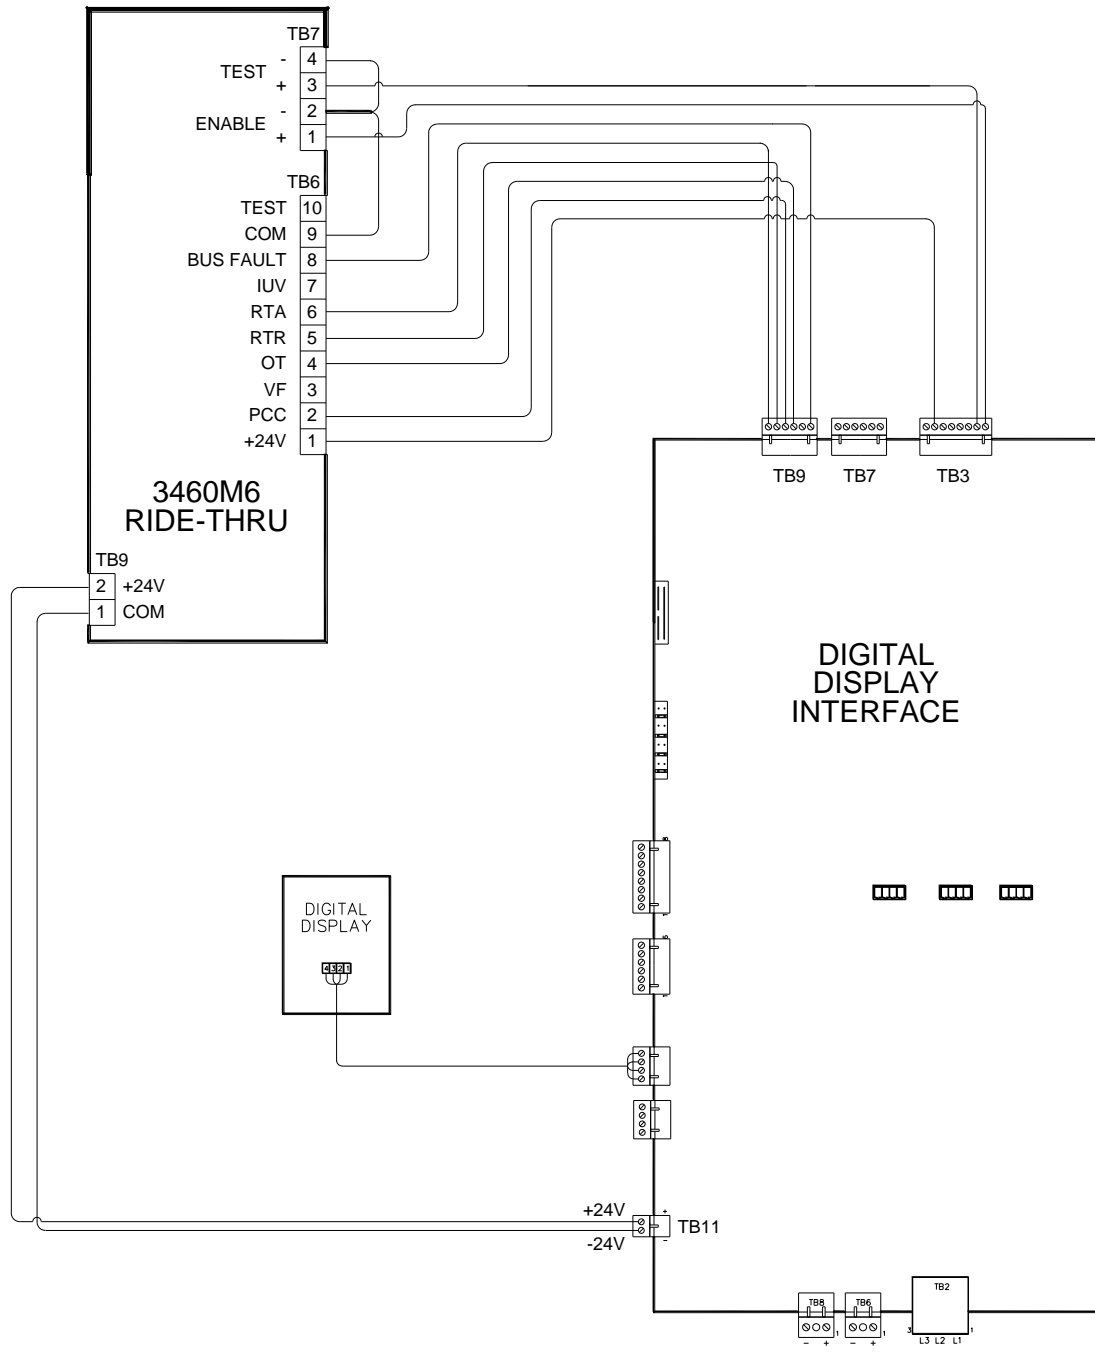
TB7
TEST - 4
+ 3
ENABLE - 2
+ 1

TB6
TEST 10
COM 9
BUS FAULT 8
IUV 7
RTA 6
RTR 5
OT 4
VF 3
PCC 2
+24V 1

3460M6
RIDE-THRU

TB9
2 +24V
1 COM

TB9 TB7 TB3

DIGITAL DISPLAY INTERFACE

DIGITAL DISPLAY
4 3 2 1

+24V
TB11
-24V
+
-

TB8
- +
1
TB6
- +
1
TB2
3 L3 L2 L1 1